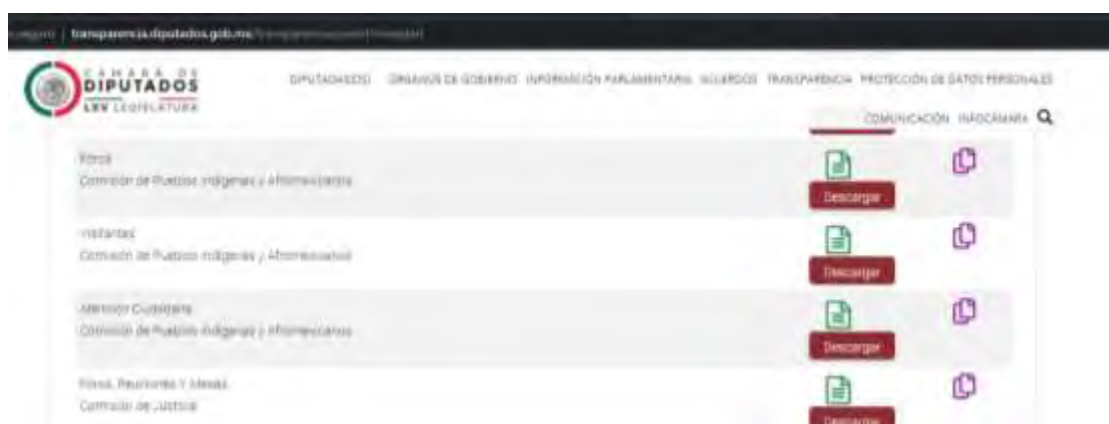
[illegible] | transparencia.diputados.gob.mx/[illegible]

CÁMARA DE DIPUTADOS
LXV LEGISLATURA

DIPUTADAS(OS) ÓRGANOS DE GOBIERNO INFORMACIÓN PARLAMENTARIA ACUERDOS TRANSPARENCIA PROTECCIÓN DE DATOS PERSONALES
COMUNICACIÓN INFOCÁMARA

Foros
Comisión de Pueblos Indígenas y Afromexicanos
Descargar

Visitantes
Comisión de Pueblos Indígenas y Afromexicanos
Descargar

Atención Ciudadana
Comisión de Pueblos Indígenas y Afromexicanos
Descargar

Foros, Reuniones Y Mesas
Comisión de Justicia
Descargar